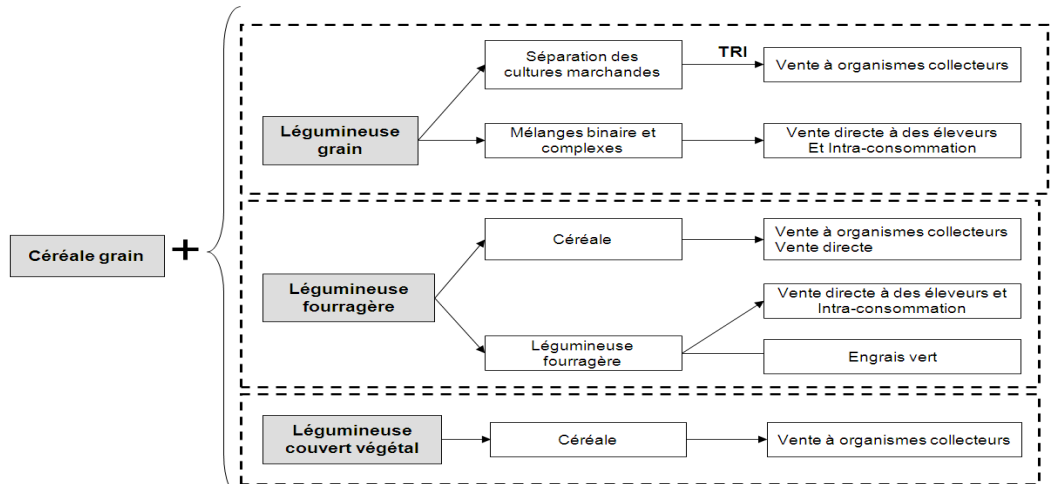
Céréale grain +

Légumineuse grain

Séparation des cultures marchandes

TRI

Vente à organismes collecteurs

Mélanges binaire et complexes

Vente directe à des éleveurs Et Intra-consommation

Légumineuse fourragère

Céréale

Vente à organismes collecteurs Vente directe

Légumineuse fourragère

Vente directe à des éleveurs et Intra-consommation

Engrais vert

Légumineuse couvert végétal

Céréale

Vente à organismes collecteurs